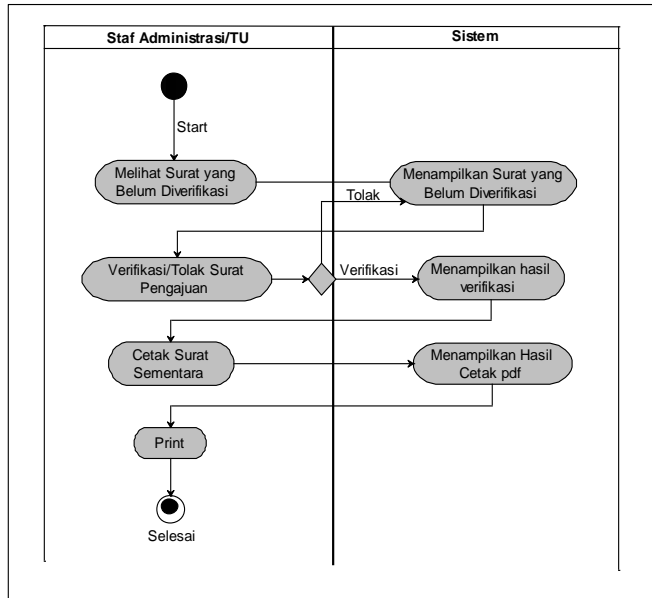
Staf Administrasi/TU

Sistem

Start

Melihat Surat yang Belum Diverifikasi

Menampilkan Surat yang Belum Diverifikasi

Tolak

Verifikasi/Tolak Surat Pengajuan

Verifikasi

Menampilkan hasil verifikasi

Cetak Surat Sementara

Menampilkan Hasil Cetak pdf

Print

Selesai